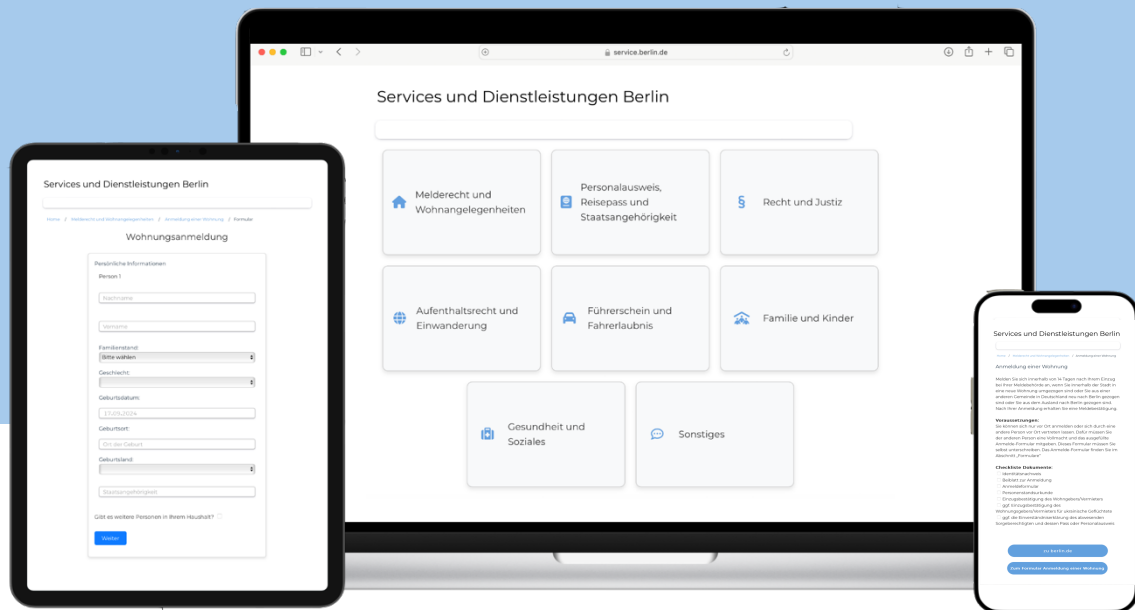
service.berlin.de

Services und Dienstleistungen Berlin

Melderecht und Wohnangelegenheiten

Personalausweis, Reisepass und Staatsangehörigkeit

Recht und Justiz

Aufenthaltsrecht und Einwanderung

Führerschein und Fahrerlaubnis

Familie und Kinder

Gesundheit und Soziales

Sonstiges

Services und Dienstleistungen Berlin

Home / Melderecht und Wohnangelegenheiten / Anmeldung einer Wohnung / Formular

Wohnungsanmeldung

Persönliche Informationen

Person 1

Nachname

Vorname

Familienstand:

Bitte wählen

Geschlecht:

Geburtsdatum:

27.09.2024

Geburtsort:

Ort der Geburt

Geburtsland:

Staatsangehörigkeit

Gibt es weitere Personen in Ihrem Haushalt?

Weiter

Services und Dienstleistungen Berlin

Anmeldung einer Wohnung

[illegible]

Voraussetzungen:

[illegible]

Checkliste Dokumente:

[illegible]

zu berlin.de

Zum Formular Anmeldung einer Wohnung